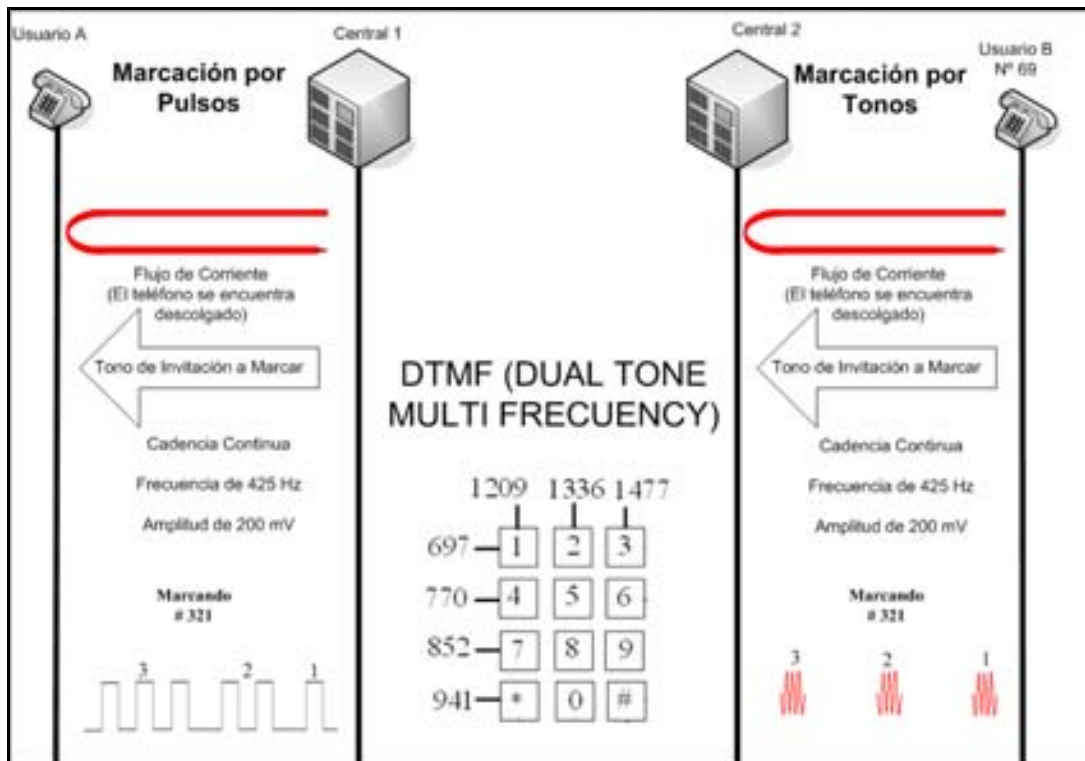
Usuario A

Marcación por Pulsos

Central 1

Central 2

Marcación por Tonos

Usuario B
Nº 69

Flujo de Corriente
(El teléfono se encuentra descolgado)

Tono de Invitación a Marcar

Cadencia Continua

Frecuencia de 425 Hz

Amplitud de 200 mV

Marcando
# 321

3 2 1

DTMF (DUAL TONE MULTI FRECUENCY)

| | 1209 | 1336 | 1477 |
|---|---|---|---|
| 697 | 1 | 2 | 3 |
| 770 | 4 | 5 | 6 |
| 852 | 7 | 8 | 9 |
| 941 | * | 0 | # |

Flujo de Corriente
(El teléfono se encuentra descolgado)

Tono de Invitación a Marcar

Cadencia Continua

Frecuencia de 425 Hz

Amplitud de 200 mV

Marcando
# 321

3 2 1